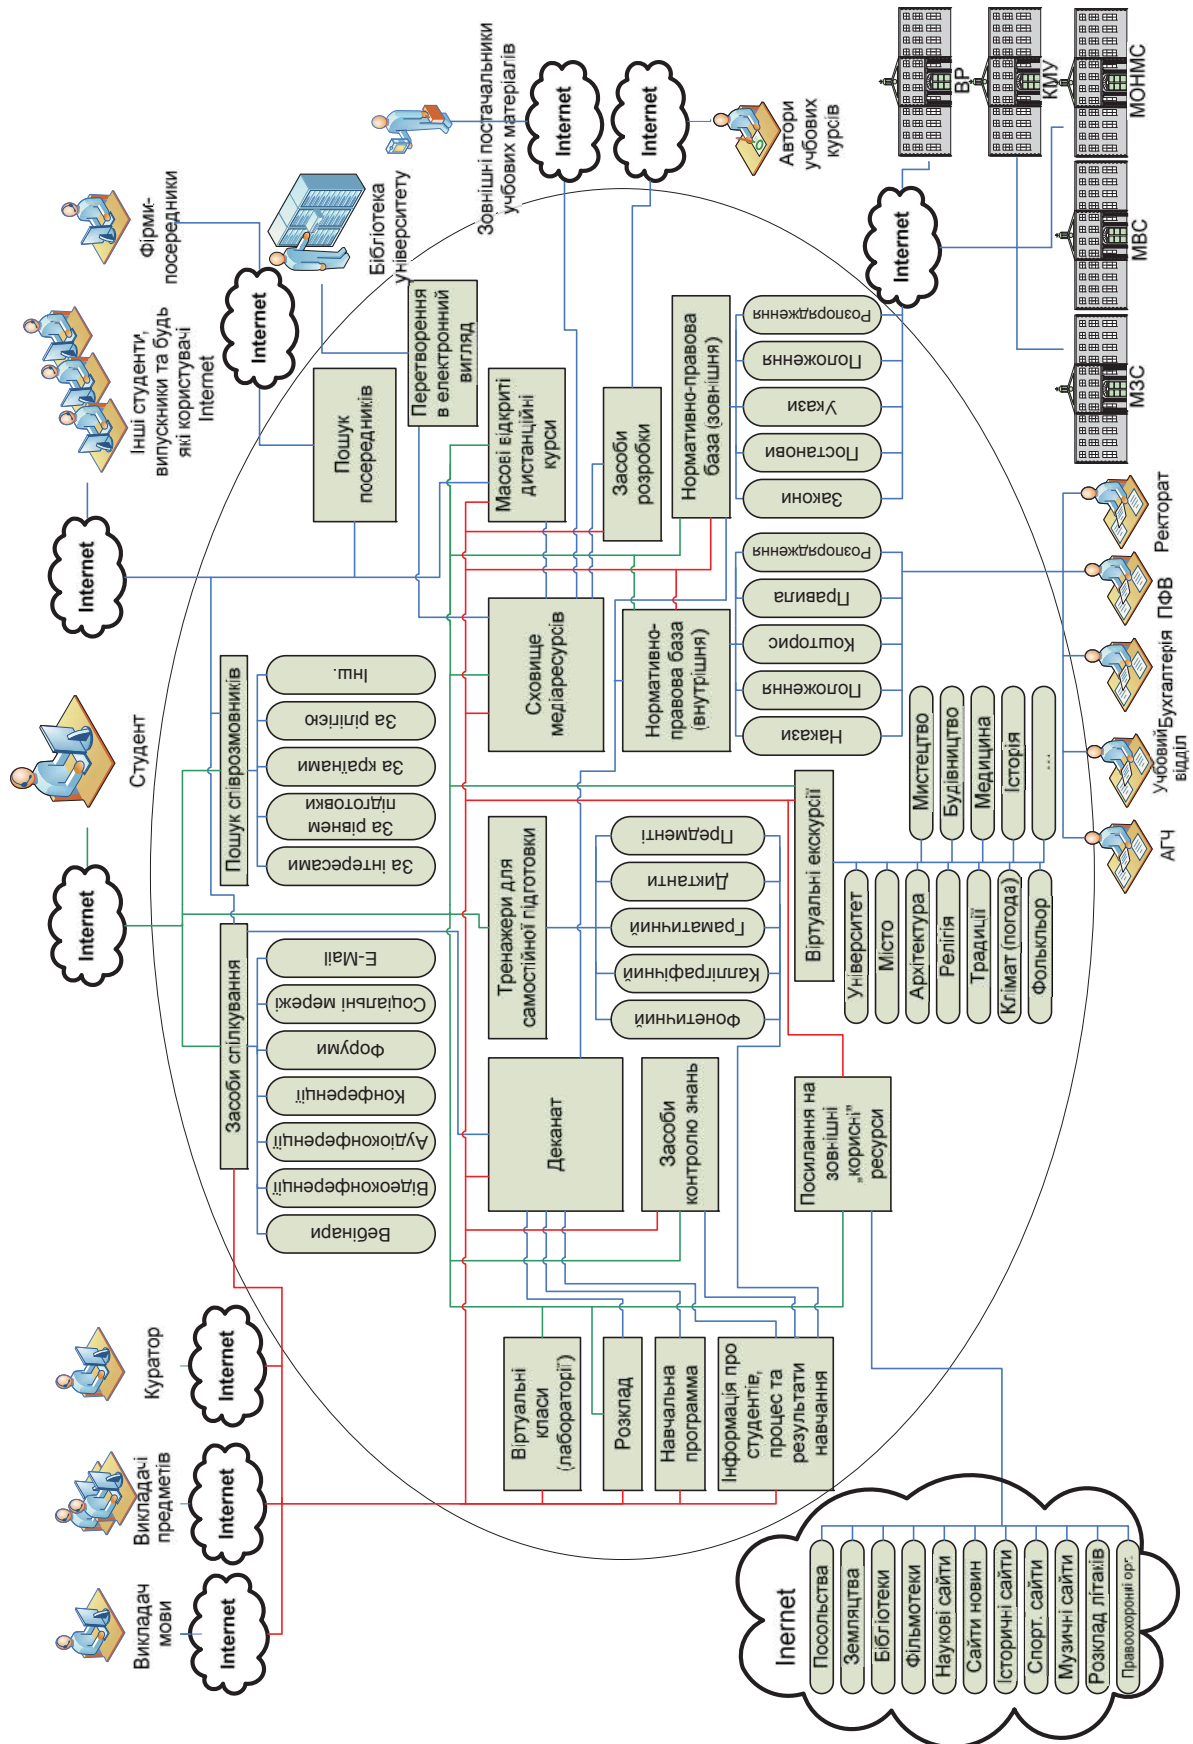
Фірми-посередники

Бібліотека університету

Зовнішні постачальники учбових матеріалів

Internet

Internet

Автори учбових курсів

ВР

КМУ

МОНМС

Internet

МВС

МЗС

Інші студенти, випускники та будь які користувачі Internet

Internet

Пошук посередників

Перетворення в електронний вигляд

Масові відкриті дистанційні курси

Засоби розробки

Нормативно-правова база (зовнішня)

Розпорядження

Положення

Укази

Постанови

Закони

Internet

Студент

Пошук співрозмовників

Інш.

За рілігією

За країнами

За рівнем підготовки

За інтересами

Сховище медіаресурсів

Нормативно-правова база (внутрішня)

Розпорядження

Правила

Кошторис

Положення

Накази

Ректорат

ПФВ

Бухгалтерія

Учбовий відділ

АГЧ

Мистецтво

Будівництво

Медицина

Історія

...

Internet

Засоби спілкування

E-Mail

Соціальні мережі

Форуми

Конференції

Аудіоконференції

Відеоконференції

Вебінари

Тренажери для самостійної підготовки

Предметні

Диктанти

Граматичний

Каліграфічний

Фонетичний

Віртуальні екскурсії

Університет

Місто

Архітектура

Релігія

Традиції

Клімат (погода)

Фольклор

Деканат

Засоби контролю знань

Посилання на зовнішні „корисні" ресурси

Куратор

Internet

Викладачі предметів

Internet

Викладач мови

Internet

Віртуальні класи (лабораторії)

Розклад

Навчальна програма

Інформація про студентів, процес та результати навчання

Inernet

Посольства

Земляцтва

Бібліотеки

Фільмотеки

Наукові сайти

Сайти новин

Історичні сайти

Спорт. сайти

Музичні сайти

Розклад літаків

Правоохоронні орг.